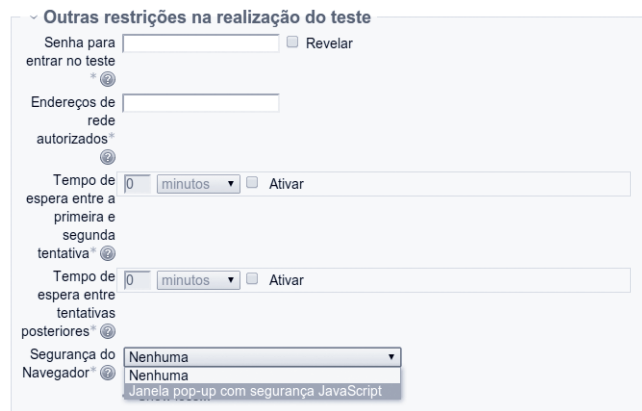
Outras restrições na realização do teste

Senha para entrar no teste * Revelar

Endereços de rede autorizados*

Tempo de espera entre a primeira e segunda tentativa* 0 minutos Ativar

Tempo de espera entre tentativas posteriores* 0 minutos Ativar

Segurança do Navegador* Nenhuma
Nenhuma
Janela pop-up com segurança JavaScript